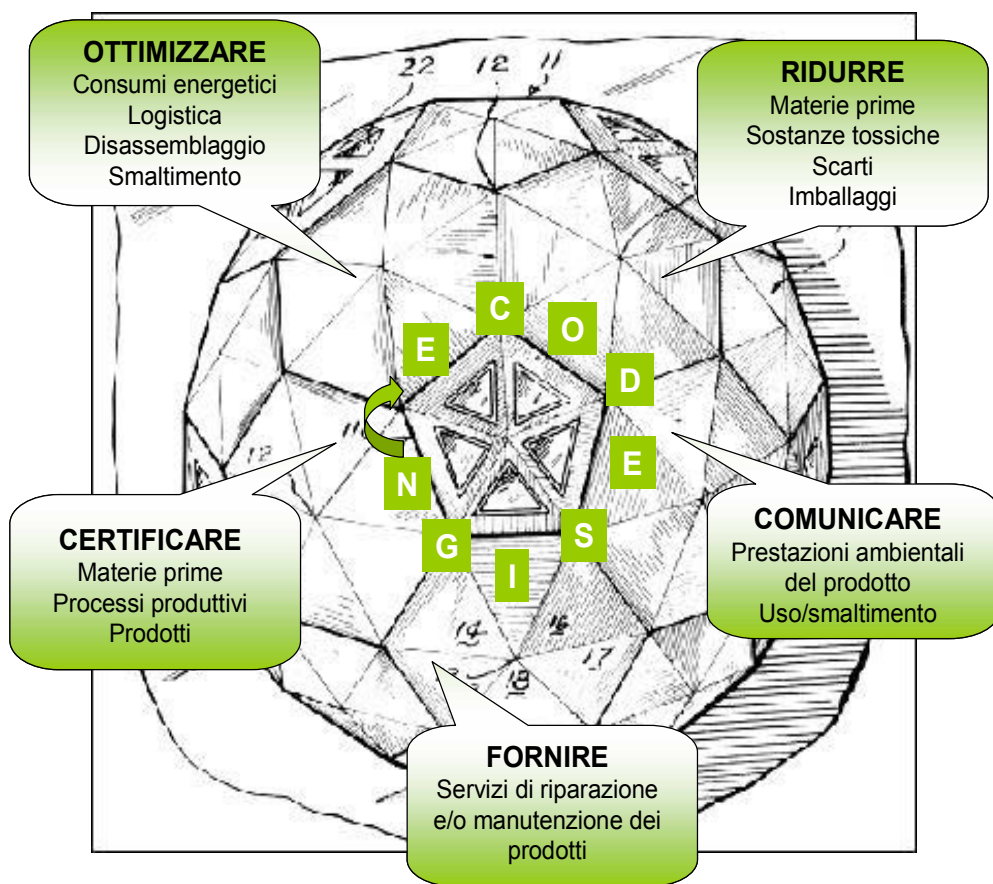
OTTIMIZZARE
Consumi energetici
Logistica
Disassemblaggio
Smaltimento

22 12 11

RIDURRE
Materie prime
Sostanze tossiche
Scarti
Imballaggi

C O
E D
E
N
G S
I

11
12

CERTIFICARE
Materie prime
Processi produttivi
Prodotti

COMUNICARE
Prestazioni ambientali del prodotto
Uso/smaltimento

14 16 17 18

FORNIRE
Servizi di riparazione e/o manutenzione dei prodotti